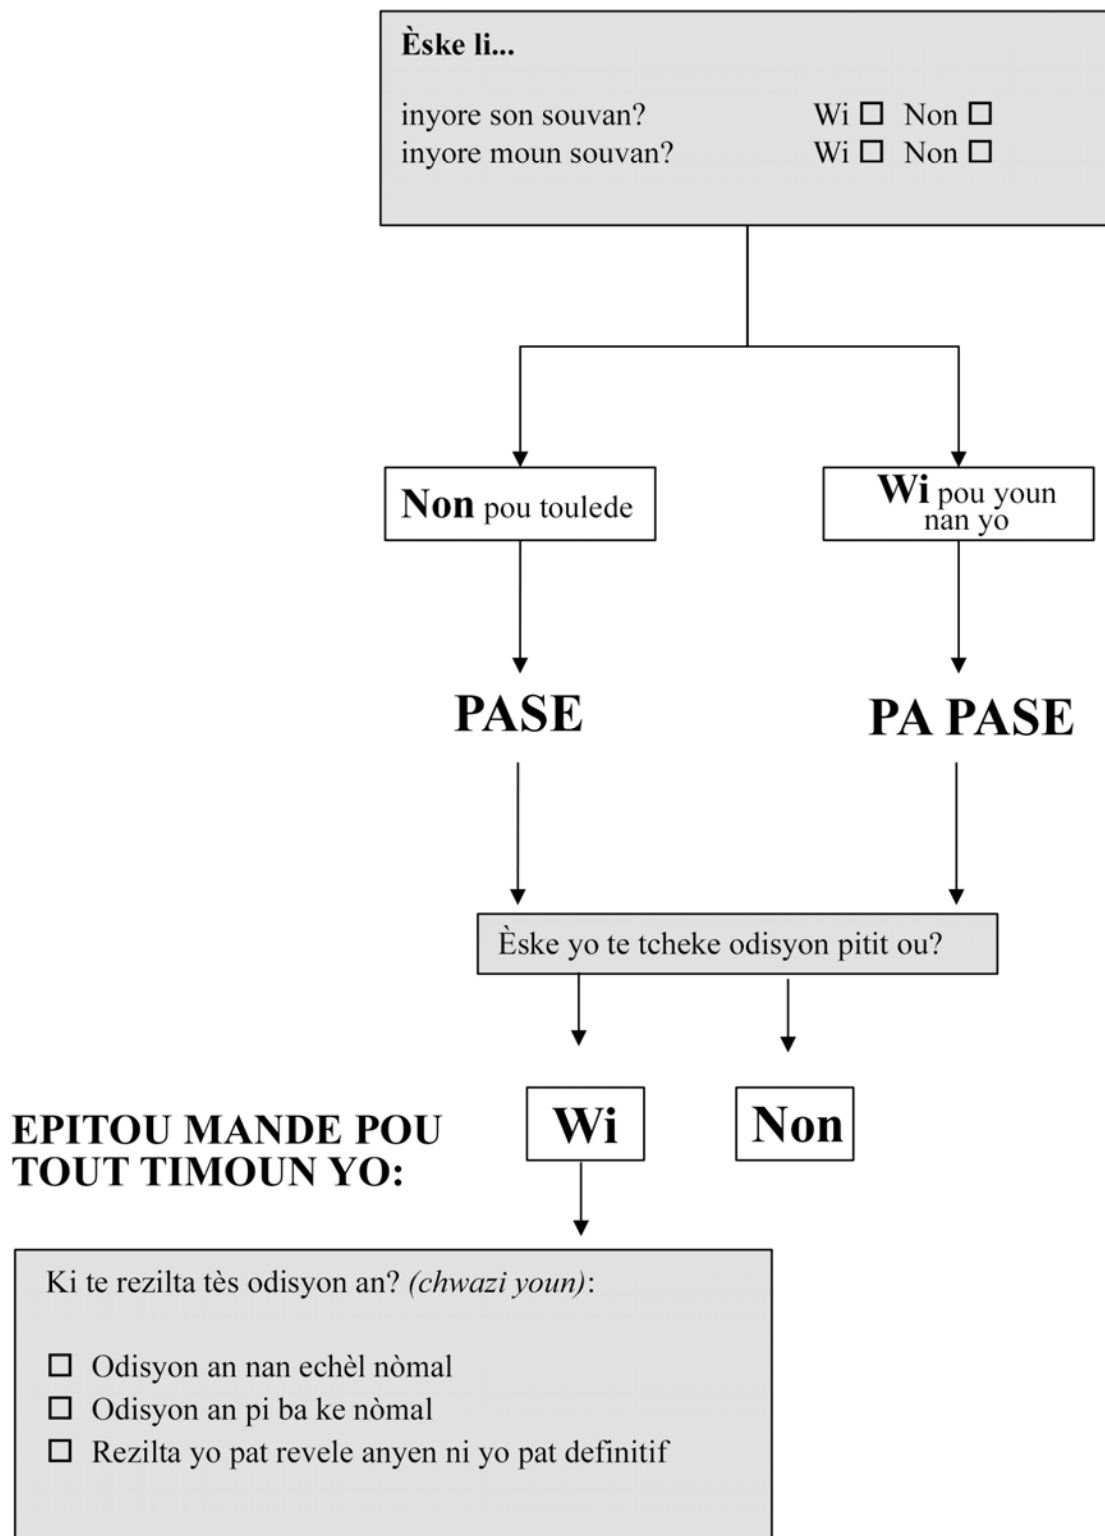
Èske li...

inyore son souvan? Wi ☐ Non ☐
inyore moun souvan? Wi ☐ Non ☐

Non pou toulede

Wi pou youn nan yo

PASE

PA PASE

Èske yo te tcheke odisyon pitit ou?

EPITOU MANDE POU TOUT TIMOUN YO:

Wi

Non

Ki te rezilta tès odisyon an? *(chwazi youn)*:

☐ Odisyon an nan echèl nòmal
☐ Odisyon an pi ba ke nòmal
☐ Rezilta yo pat revele anyen ni yo pat definitif